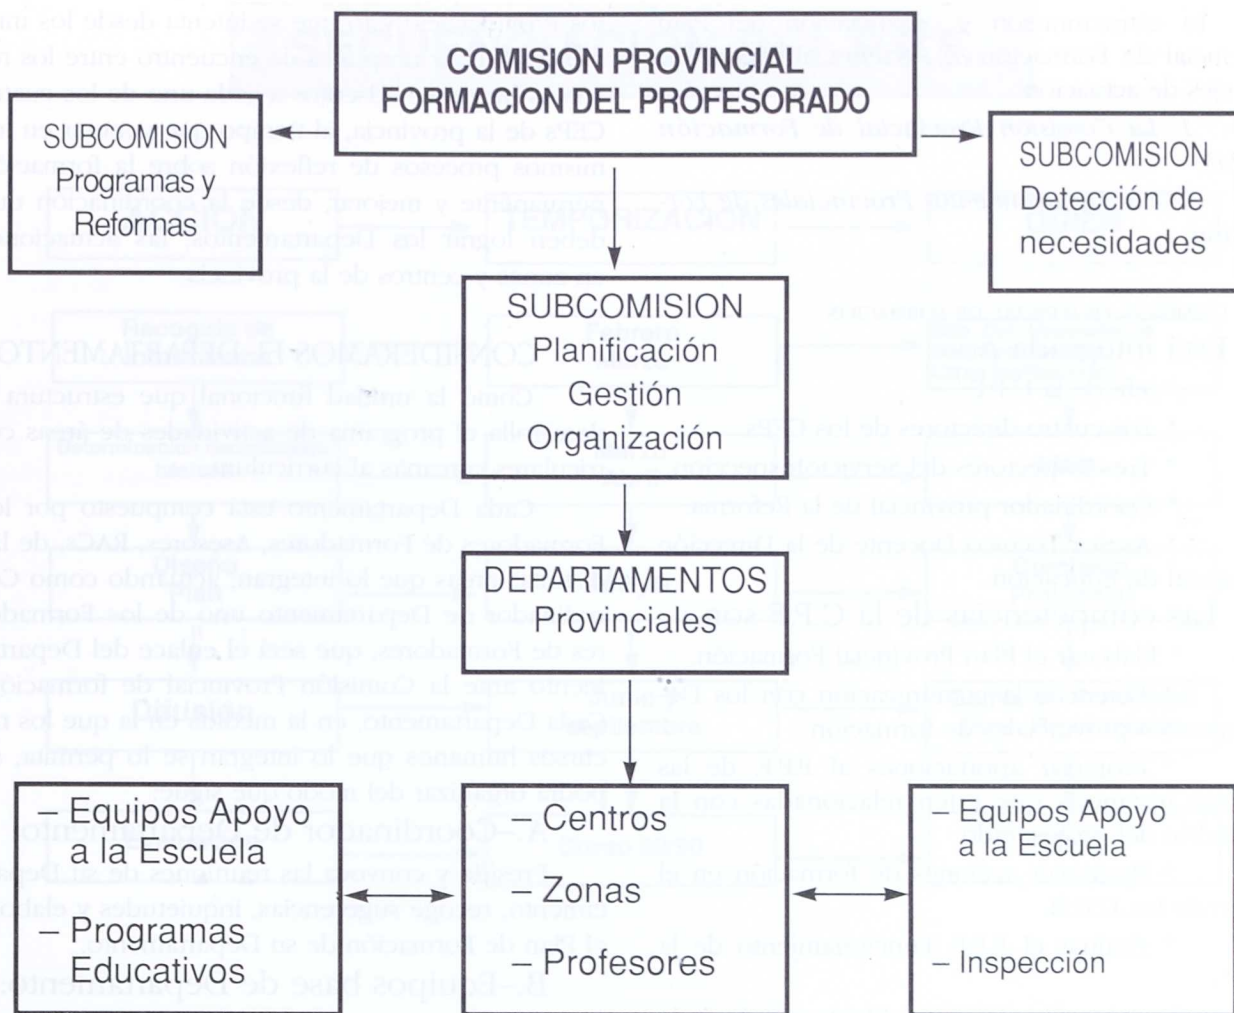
COMISION PROVINCIAL
FORMACION DEL PROFESORADO

SUBCOMISION
Programas y
Reformas

SUBCOMISION
Detección de
necesidades

SUBCOMISION
Planificación
Gestión
Organización

DEPARTAMENTOS
Provinciales

– Equipos Apoyo
a la Escuela

– Programas
Educativos

– Centros

– Zonas

– Profesores

– Equipos Apoyo
a la Escuela

– Inspección